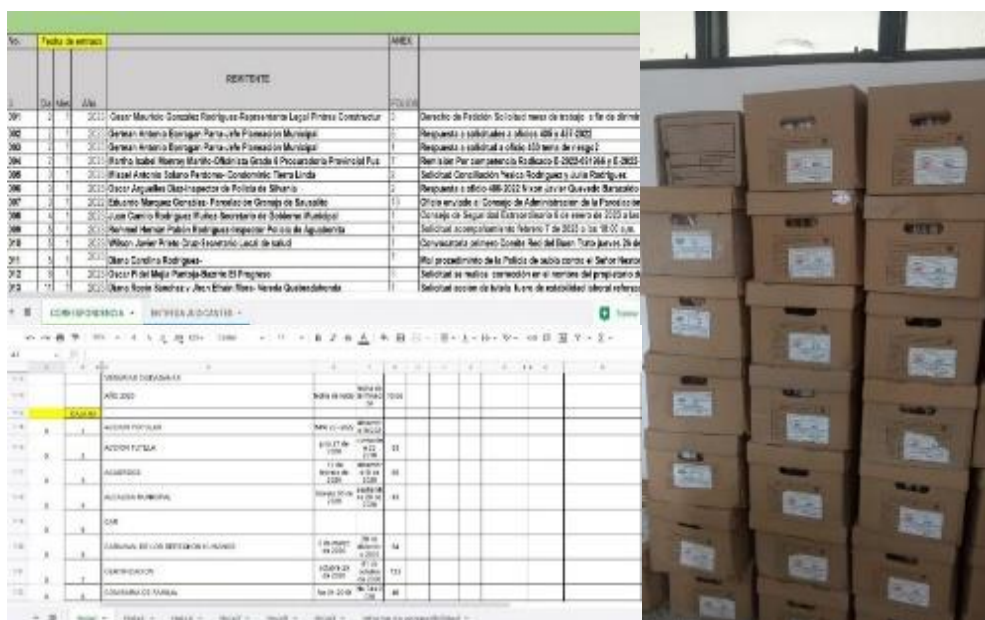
| No. | Fecha de entrada | | | REMITENTE | ANEX FOLIOS | |
|---|---|---|---|---|---|---|
| | Dia | Mes | Año | | | |
| 301 | 2 | 1 | 2023 | Cesar Mauricio González Rodríguez Representante Legal Pinros Constructor | 2 | Derecho de Petición Solicitud mesa de trabajo a fin de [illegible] |
| 302 | 2 | 1 | 2023 | German Antonio Borrageri Parra-Jefe Planeación Municipal | | Respuesta a solicitudes a oficios 400 y 437-2022 |
| 303 | 2 | 1 | 2023 | German Antonio Borrageri Parra-Jefe Planeación Municipal | 1 | Respuesta a solicitud a oficio 433 tema de riesgo 2 |
| 304 | 2 | 1 | 2023 | Martha Isabel Ramírez Murillo-Oficina Grado 6 Procuraduría Provincial Fus | 1 | Remisión Por competencia Radicado E-2022-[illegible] y E-2022 |
| 305 | 2 | 1 | 2023 | Misael Antonio Solano Perdomo- Condominio Tierra Linda | | Solicitud Conciliación Yesica Rodríguez y Julia Rodríguez |
| 306 | 3 | 1 | 2023 | Oscar Arguelles Díaz-Inspector de Policía de Silvania | 2 | Respuesta a oficio 486-2022 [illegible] Javier Quevedo Barajas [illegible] |
| 307 | 2 | 1 | 2023 | Eduardo Marquez González- Parroquia de Consejo de Sasaima | 13 | Oficio enviado al Consejo de Administración de la Parroquia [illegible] |
| 308 | 4 | 1 | 2023 | Juan Camilo Rodríguez Muñoz-Secretario de Gobierno Municipal | 1 | Consejo de Seguridad Extraordinario 6 de enero de 2023 a las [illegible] |
| 309 | 5 | 1 | 2023 | Hernael Hernán Pabón Rodríguez-Inspector Policía de Aguadeniña | 1 | Solicitud acompañamiento febrero 7 de 2023 a las 10:00 a.m. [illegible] |
| 310 | 5 | 1 | 2023 | Wilson Javier Prieto Cruz-Secretario Local de salud | 1 | Convocatoria primero Comité Red del Buen Trato jueves 26 de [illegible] |
| 311 | 5 | 1 | 2023 | Diana Carolina Rodríguez- | | Mal procedimiento de la Policía de sabio como el Señor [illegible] |
| 312 | 6 | 1 | 2023 | Oscar Pedro Mejía Pantoja-Barrio El Progreso | | Solicitud se realice corrección en el nombre del propietario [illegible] |
| 313 | 11 | 1 | 2023 | Diana Rocio Sánchez y Jhon Efraín Ríos- Vereda Quebradahonda | | Solicitud acción de tutela fuero de estabilidad laboral reforzada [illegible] |

CORRESPONDENCIA · ENTREGA A COMITE ·

| | | | | | |
|---|---|---|---|---|---|
| | | VIGENCIA DOCUMENTAL | | | |
| | | AÑO 2023 | fecha de inicio | fecha de terminación | folios |
| | CAJA NO | | | | |
| 8 | 1 | ACCION POPULAR | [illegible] | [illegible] | |
| 8 | 2 | ACCION TUTELA | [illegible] | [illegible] | 33 |
| 8 | 3 | ACUERDOS | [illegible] | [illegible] | 96 |
| 8 | 4 | ALCALDIA MUNICIPAL | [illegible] | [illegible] | 83 |
| 8 | 5 | CAR | | | |
| 8 | 6 | CARNAVAL DE LOS DERECHOS HUMANOS | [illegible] | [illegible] | 54 |
| 8 | 7 | CERTIFICACION | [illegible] | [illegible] | 123 |
| 8 | 8 | COMISARIA DE FAMILIA | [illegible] | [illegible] | 46 |